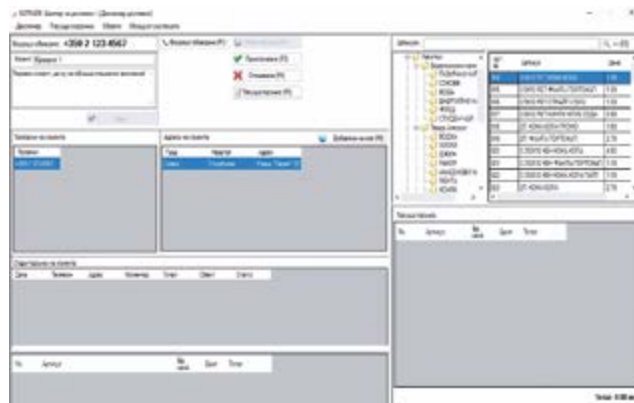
Входящо обаждане: +359 2 123 4567

Клиент: Клиент 1

Телефони на клиента

Адреси на клиента

Приключване (F2)

Отказване (F3)

Поръчки на клиента

Дата | Телефон | Адрес | Количество | Сума | Статус

Артикул | Кол.

Поръчка

Артикул | Кол. | Цена | Тотал

Тотал: 0.00 лв.